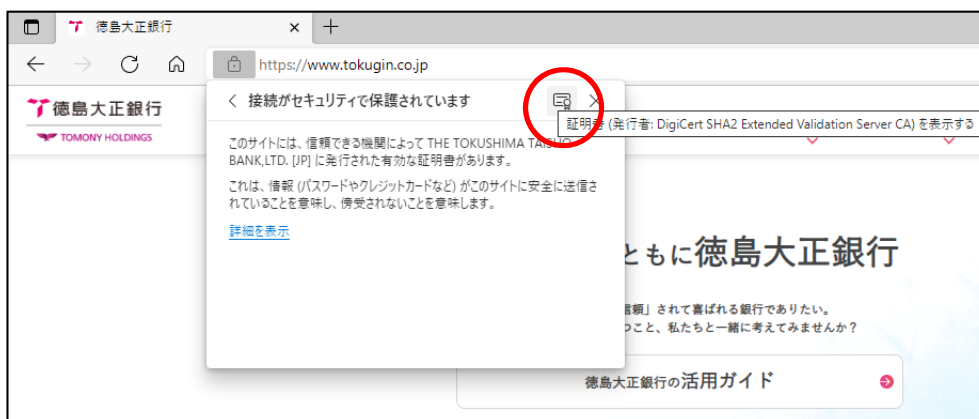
徳島大正銀行

https://www.tokugin.co.jp

徳島大正銀行
TOMONY HOLDINGS

< 接続がセキュリティで保護されています

証明書 (発行者: DigiCert SHA2 Extended Validation Server CA) を表示する

このサイトには、信頼できる機関によって THE TOKUSHIMA TAI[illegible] BANK,LTD. [JP] に発行された有効な証明書があります。

これは、情報 (パスワードやクレジットカードなど) がこのサイトに安全に送信されていることを意味し、傍受されないことを意味します。

詳細を表示

ともに徳島大正銀行

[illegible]信頼」されて喜ばれる銀行でありたい。
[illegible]こと、私たちと一緒に考えてみませんか？

徳島大正銀行の活用ガイド